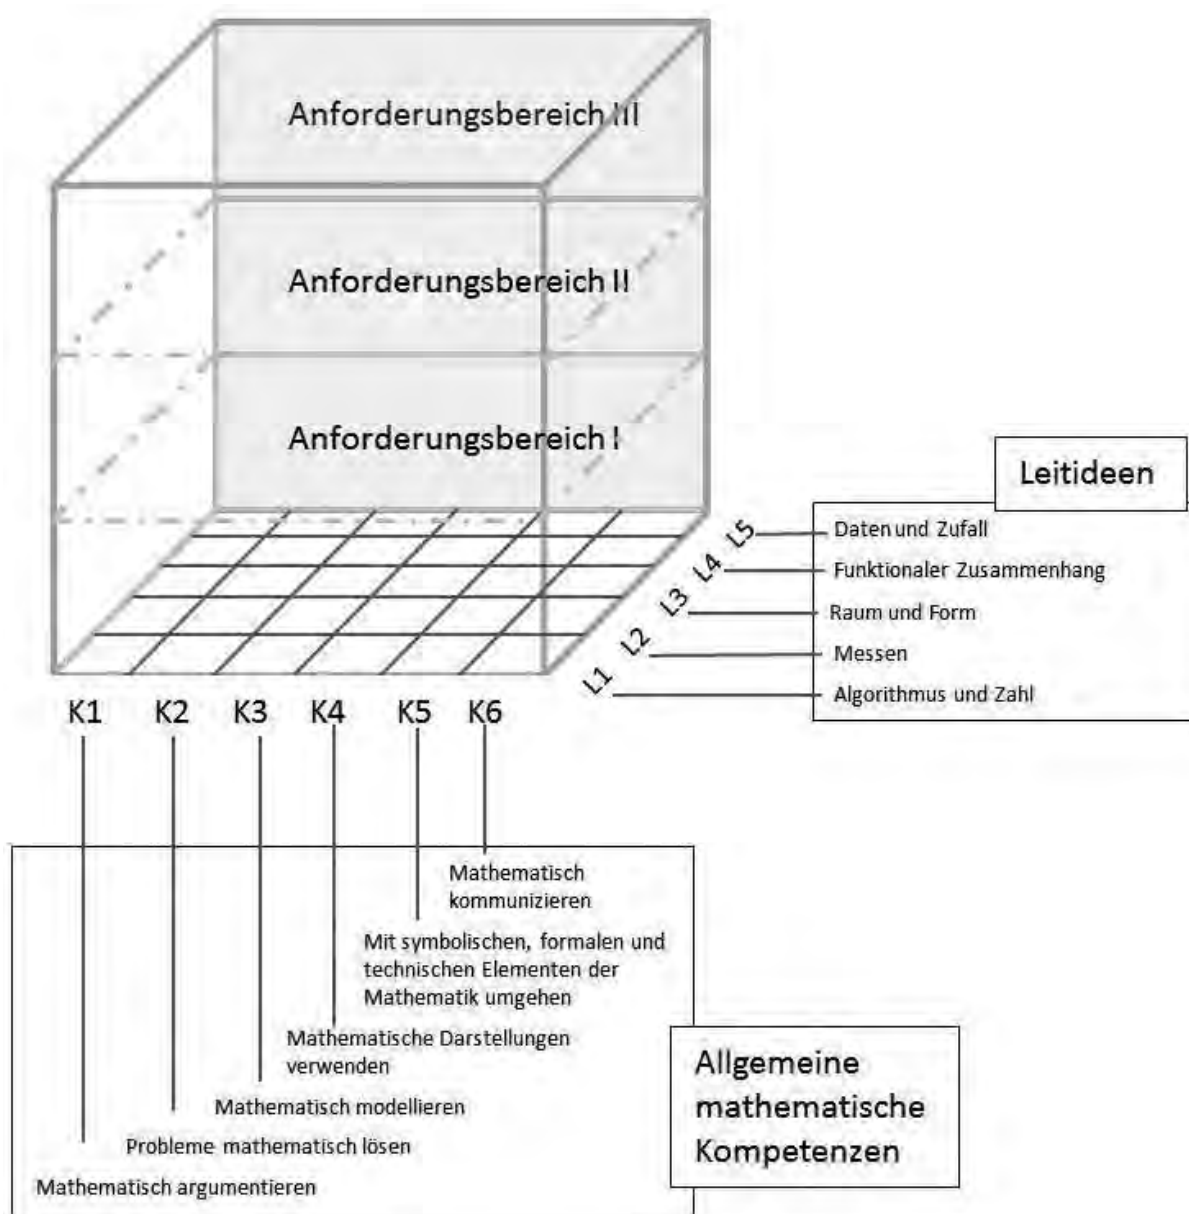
Anforderungsbereich III

Anforderungsbereich II

Anforderungsbereich I

Leitideen

L5 Daten und Zufall
L4 Funktionaler Zusammenhang
L3 Raum und Form
L2 Messen
L1 Algorithmus und Zahl

K1 K2 K3 K4 K5 K6

Mathematisch kommunizieren

Mit symbolischen, formalen und technischen Elementen der Mathematik umgehen

Mathematische Darstellungen verwenden

Mathematisch modellieren

Probleme mathematisch lösen

Mathematisch argumentieren

Allgemeine mathematische Kompetenzen